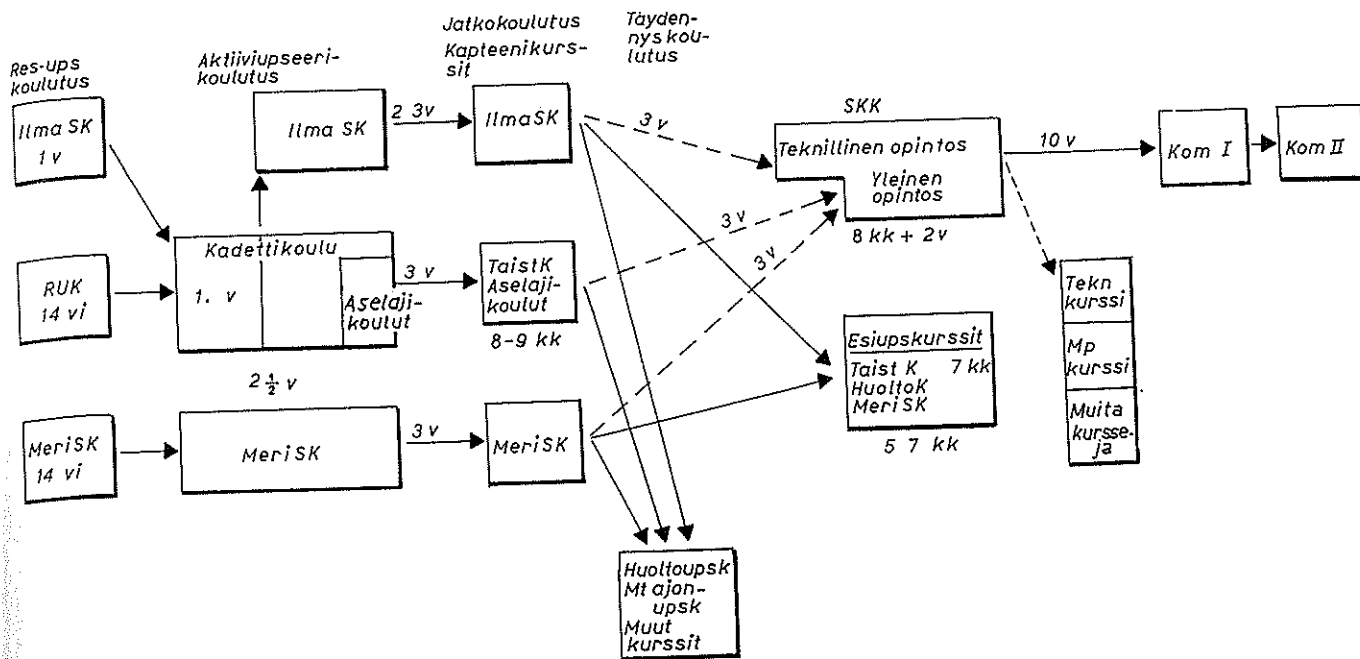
Res-ups koulutus

Aktiiviupseerikoulutus

Jatkokoulutus Kapteenikurssit

Täydennys koulutus

Ilma SK 1 v

Ilma SK

2 3 v

IlmaSK

3 v

SKK

Teknillinen opintos

Yleinen opintos

8 kk + 2 v

10 v

Kom I

Kom II

Kadettikoulu

1. v

Aselajikoulut

3 v

TaistK Aselajikoulut

8-9 kk

3 v

3 v

RUK 14 vi

$2\frac{1}{2}$ v

Tekn kurssi

Mp kurssi

Muita kursseja

Esiupskurssit

Taist K 7 kk

HuoltoK

MeriSK

5 7 kk

MeriSK 14 vi

MeriSK

3 v

MeriSK

Huoltoupsk

Mt ajonupsk

Muut kurssit